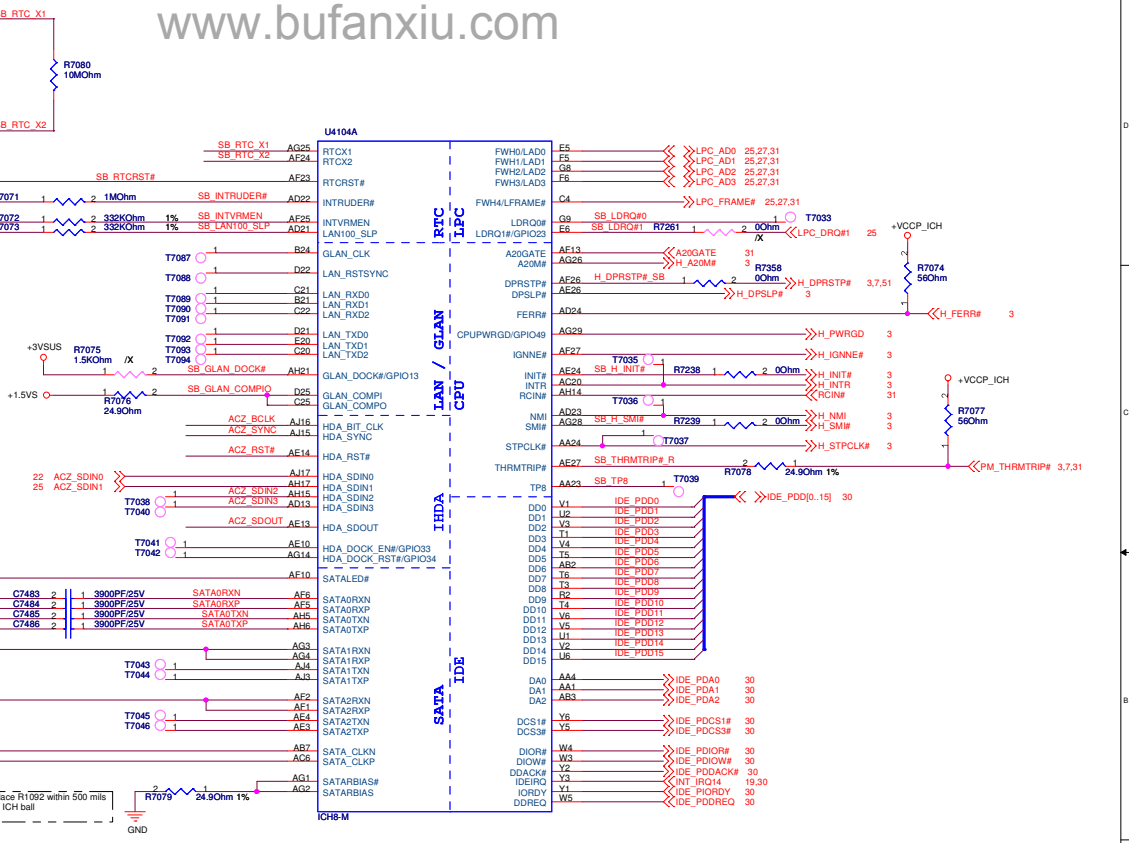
www.bufanxiu.com

SB_RTC_X1
R7080
10MOhm
SB_RTC_X2

U4104A

SB_RTC_X1 AG25 RTCX1
SB_RTC_X2 AF24 RTCX2
SB_RTCRST# AF23 RTCRST#
7071 1 2 1MOhm SB_INTRUDER# AD22 INTRUDER#
7072 1 2 332KOhm 1% SB_INTVRMEN AF25 INTVRMEN
7073 1 2 332KOhm 1% SB_LAN100_SLP AD21 LAN100_SLP

T7087 B24 GLAN_CLK
T7088 D22 LAN_RSTSYNC
T7089 C21 LAN_RXD0
T7090 B21 LAN_RXD1
T7091 C22 LAN_RXD2
T7092 D21 LAN_TXD0
T7093 E20 LAN_TXD1
T7094 C20 LAN_TXD2
+3VSUS R7075 1.5KOhm /X 1 2 SB_GLAN_DOCK# AH21 GLAN_DOCK#/GPIO13
+1.5VS 1 2 SB_GLAN_COMPIO R7076 24.9Ohm D25 GLAN_COMPI C25 GLAN_COMPO

ACZ_BCLK AJ16 HDA_BIT_CLK
ACZ_SYNC AJ15 HDA_SYNC
ACZ_RST# AE14 HDA_RST#
22 ACZ_SDIN0 AJ17 HDA_SDIN0
25 ACZ_SDIN1 AH15 HDA_SDIN1
T7038 ACZ_SDIN2 AF16 HDA_SDIN2
T7040 ACZ_SDIN3 AD13 HDA_SDIN3
ACZ_SDOUT AE13 HDA_SDOUT
T7041 AE10 HDA_DOCK_EN#/GPIO33
T7042 AG14 HDA_DOCK_RST#/GPIO34
AF10 SATALED#

C7483 2 1 3900PF/25V SATA0RXN AF6 SATA0RXN
C7484 2 1 3900PF/25V SATA0RXP AF5 SATA0RXP
C7485 2 1 3900PF/25V SATA0TXN AH5 SATA0TXN
C7486 2 1 3900PF/25V SATA0TXP AH6 SATA0TXP
AG3 SATA1RXN
AG4 SATA1RXP
T7043 AJ4 SATA1TXN
T7044 AJ3 SATA1TXP
AF2 SATA2RXN
AF1 SATA2RXP
T7045 AE4 SATA2TXN
T7046 AE3 SATA2TXP
AB7 SATA_CLKN
AC6 SATA_CLKP
ace R1092 within 500 mils ICH ball
2 R7079 1 24.9Ohm 1% AG1 SATARBIAS#
AG2 SATARBIAS
GND
ICH8-M

RTC LPC LAN / GLAN CPU IHDA SATA IDE

FWH0/LAD0 E5 LPC_AD0 25,27,31
FWH1/LAD1 F5 LPC_AD1 25,27,31
FWH2/LAD2 G8 LPC_AD2 25,27,31
FWH3/LAD3 F6 LPC_AD3 25,27,31
FWH4/LFRAME# C4 LPC_FRAME# 25,27,31
LDRQ0# G9 SB_LDRQ#0 T7033
LDRQ1#/GPIO23 E6 SB_LDRQ#1 R7261 1 2 0Ohm /X LPC_DRQ#1 25
+VCCP_ICH
A20GATE AF13 A20GATE 31
A20M# AG26 H_A20M# 3
R7358 0Ohm
DPRSTP# AF26 H_DPRSTP#_SB 1 2 H_DPRSTP# 3,7,51
DPSLP# AE26 H_DPSLP# 3
R7074 56Ohm
FERR# AD24 H_FERR# 3
CPUPWRGD/GPIO49 AG29 H_PWRGD 3
IGNNE# AF27 H_IGNNE# 3
T7035
INIT# AE24 SB_H_INIT# R7238 1 2 0Ohm H_INIT# 3
INTR AC20 H_INTR 3
RCIN# AH14 RCIN# 31
T7036
NMI AD23 H_NMI 3
SMI# AG28 SB_H_SMI# R7239 1 2 0Ohm H_SMI# 3
STPCLK# AA24 T7037 H_STPCLK# 3
+VCCP_ICH R7077 56Ohm
THRMTRIP# AE27 SB_THRMTRIP#_R R7078 2 1 24.9Ohm 1% PM_THRMTRIP# 3,7,31
TP8 AA23 SB_TP8 T7039

DD0 V1 IDE_PDD0 IDE_PDD[0..15] 30
DD1 U2 IDE_PDD1
DD2 V3 IDE_PDD2
DD3 T1 IDE_PDD3
DD4 V4 IDE_PDD4
DD5 T5 IDE_PDD5
DD6 AB2 IDE_PDD6
DD7 T6 IDE_PDD7
DD8 T3 IDE_PDD8
DD9 R2 IDE_PDD9
DD10 T4 IDE_PDD10
DD11 V6 IDE_PDD11
DD12 V5 IDE_PDD12
DD13 U1 IDE_PDD13
DD14 V2 IDE_PDD14
DD15 U6 IDE_PDD15
DA0 AA4 IDE_PDA0 30
DA1 AA1 IDE_PDA1 30
DA2 AB3 IDE_PDA2 30
DCS1# Y6 IDE_PDCS1# 30
DCS3# Y5 IDE_PDCS3# 30
DIOR# W4 IDE_PDIOR# 30
DIOW# W3 IDE_PDIOW# 30
DDACK# Y2 IDE_PDDACK# 30
IDEIRQ Y3 INT_IRQ14 19,30
IORDY Y1 IDE_PIORDY 30
DDREQ W5 IDE_PDDREQ 30

D
C
B